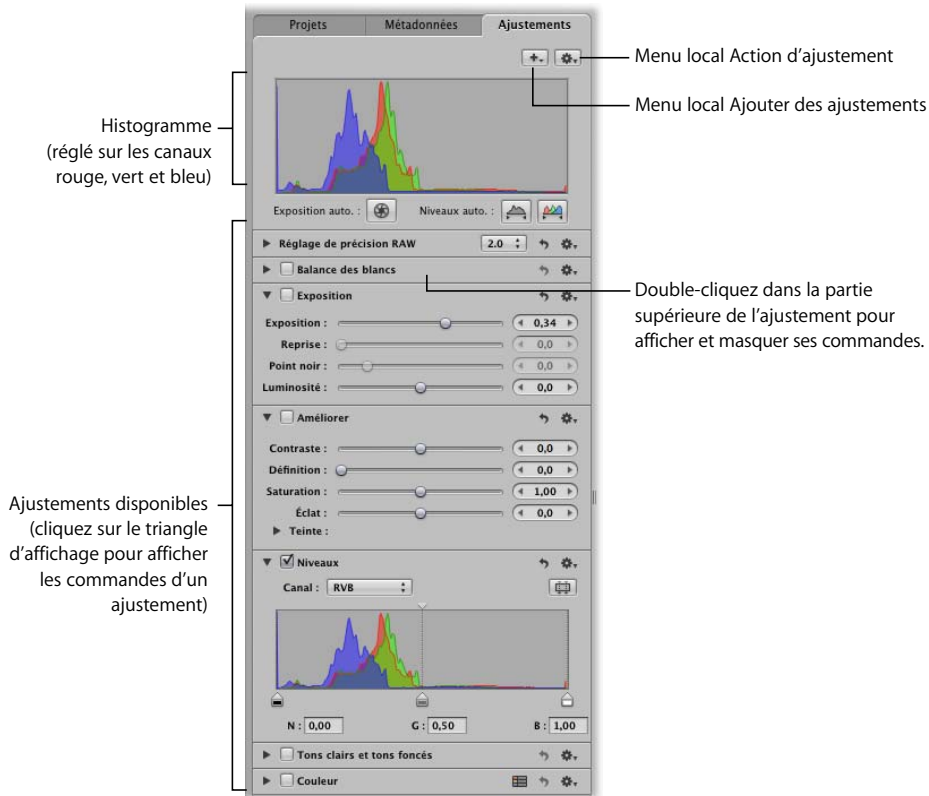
Projets
Métadonnées
Ajustements

Menu local Action d'ajustement

Menu local Ajouter des ajustements

Histogramme (réglé sur les canaux rouge, vert et bleu)

Exposition auto. :
Niveaux auto. :

Réglage de précision RAW
2.0

Balance des blancs

Double-cliquez dans la partie supérieure de l'ajustement pour afficher et masquer ses commandes.

Exposition
Exposition :
0,34
Reprise :
0,0
Point noir :
0,0
Luminosité :
0,0

Améliorer
Contraste :
0,0
Définition :
0,0
Saturation :
1,00
Éclat :
0,0
Teinte :

Ajustements disponibles (cliquez sur le triangle d'affichage pour afficher les commandes d'un ajustement)

Niveaux
Canal :
RVB

N : 0,00
G : 0,50
B : 1,00

Tons clairs et tons foncés

Couleur